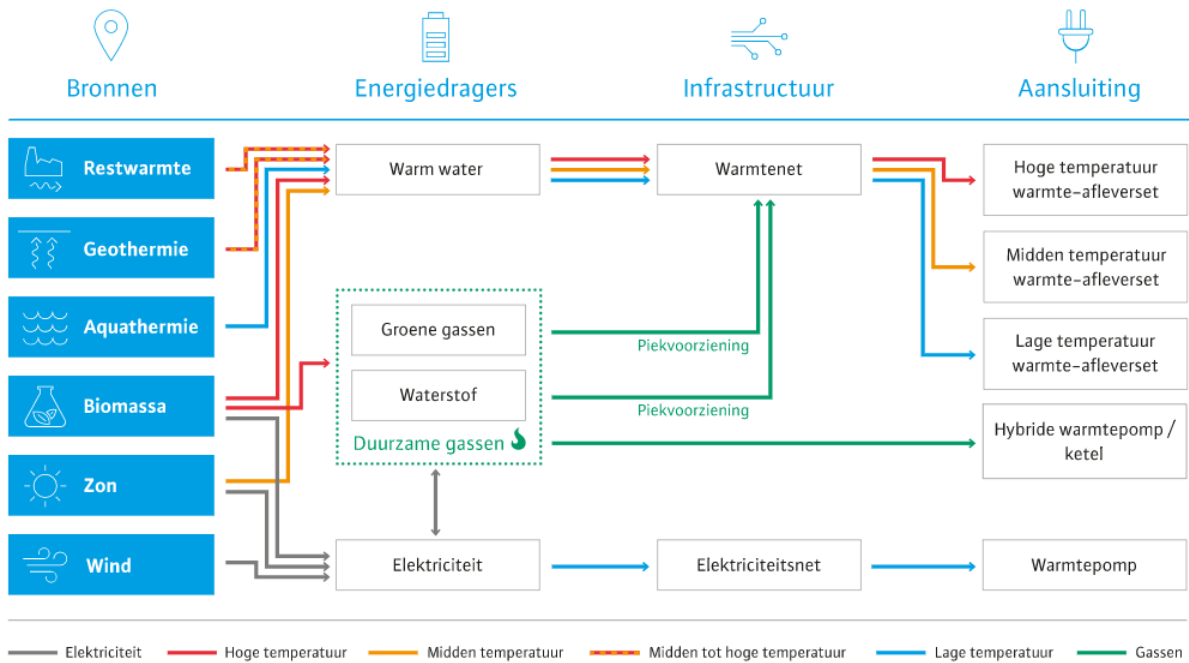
Bronnen

Energiedragers

Infrastructuur

Aansluiting

Restwarmte

Geothermie

Aquathermie

Biomassa

Zon

Wind

Warm water

Groene gassen

Waterstof

Duurzame gassen

Elektriciteit

Warmtenet

Piekvoorziening

Piekvoorziening

Elektriciteitsnet

Hoge temperatuur warmte-afleverset

Midden temperatuur warmte-afleverset

Lage temperatuur warmte-afleverset

Hybride warmtepomp / ketel

Warmtepomp

Elektriciteit
Hoge temperatuur
Midden temperatuur
Midden tot hoge temperatuur
Lage temperatuur
Gassen